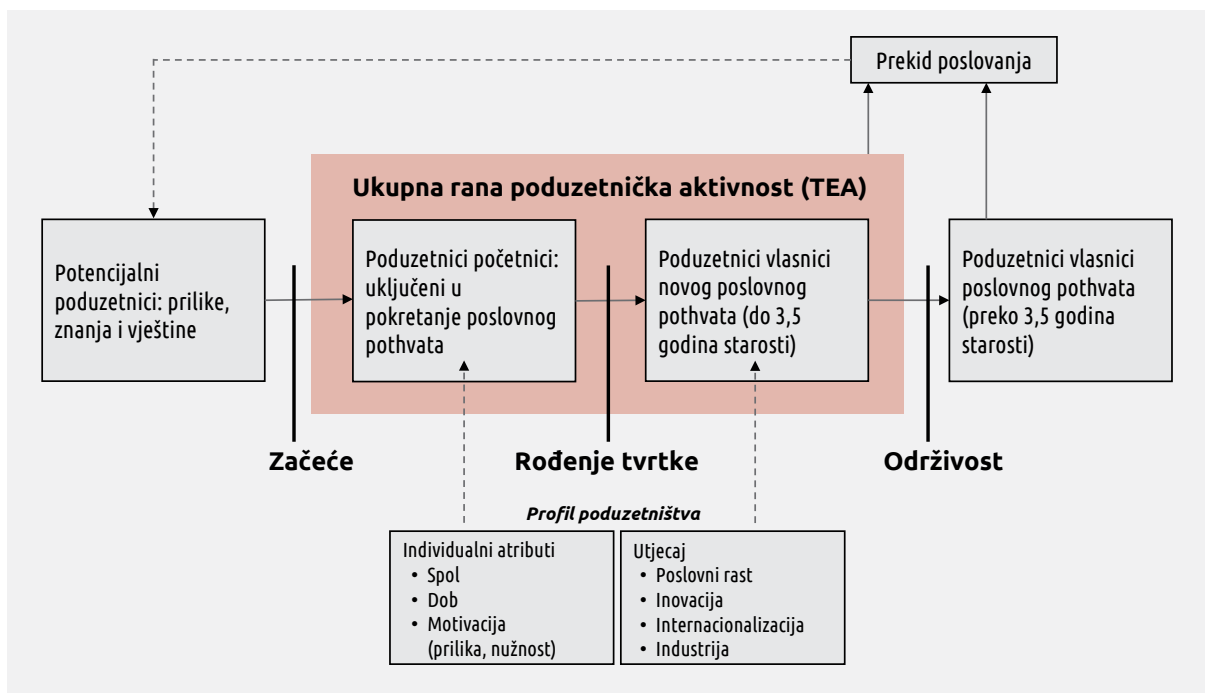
Prekid poslovanja

Ukupna rana poduzetnička aktivnost (TEA)

Potencijalni poduzetnici: prilike, znanja i vještine

Poduzetnici početnici: uključeni u pokretanje poslovnog pothvata

Poduzetnici vlasnici novog poslovnog pothvata (do 3,5 godina starosti)

Poduzetnici vlasnici poslovnog pothvata (preko 3,5 godina starosti)

Začeće

Rođenje tvrtke

Održivost

Profil poduzetništva

Individualni atributi
• Spol
• Dob
• Motivacija (prilika, nužnost)

Utjecaj
• Poslovni rast
• Inovacija
• Internacionalizacija
• Industrija